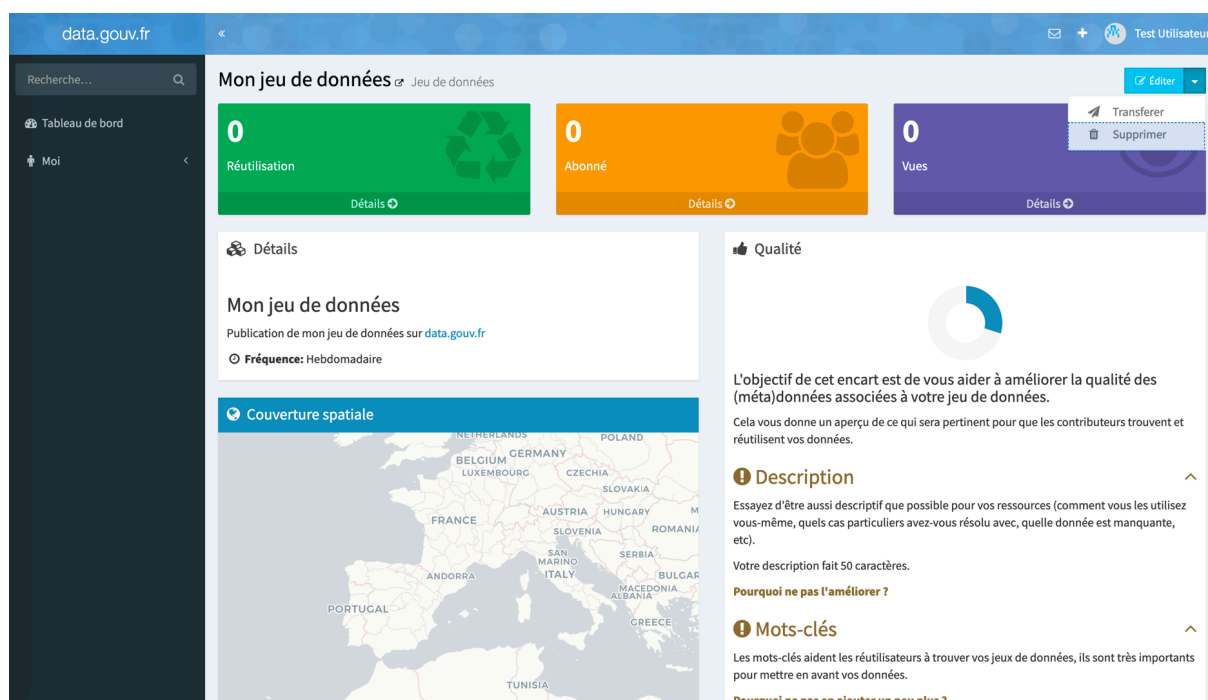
data.gouv.fr

«

Test Utilisateur

Recherche...

Tableau de bord

Moi

Mon jeu de données Jeu de données

Éditer

Transferer

Supprimer

0
Réutilisation
Détails

0
Abonné
Détails

0
Vues
Détails

Détails

Mon jeu de données

Publication de mon jeu de données sur data.gouv.fr

Fréquence: Hebdomadaire

Couverture spatiale

NETHERLANDS POLAND BELGIUM GERMANY LUXEMBOURG CZECHIA SLOVAKIA FRANCE AUSTRIA HUNGARY SLOVENIA ROMANIA SAN MARINO SERBIA ANDORRA ITALY BULGAR MACEDONIA ALBANIA PORTUGAL GREECE TUNISIA

Qualité

L'objectif de cet encart est de vous aider à améliorer la qualité des (méta)données associées à votre jeu de données.

Cela vous donne un aperçu de ce qui sera pertinent pour que les contributeurs trouvent et réutilisent vos données.

Description

Essayez d'être aussi descriptif que possible pour vos ressources (comment vous les utilisez vous-même, quels cas particuliers avez-vous résolu avec, quelle donnée est manquante, etc).

Votre description fait 50 caractères.

Pourquoi ne pas l'améliorer ?

Mots-clés

Les mots-clés aident les réutilisateurs à trouver vos jeux de données, ils sont très importants pour mettre en avant vos données.

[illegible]